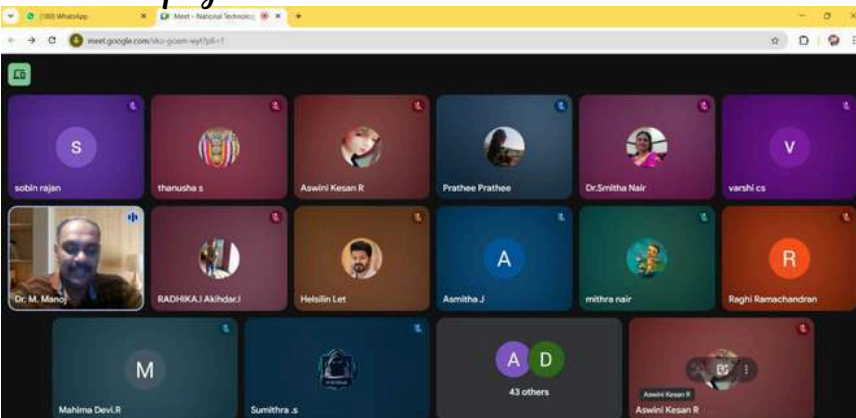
(180) WhatsApp
Meet - National Technolog
meet.google.com/sko-goem-wyt?pli=1

S
sobin rajan
thanusha s
Aswini Kesan R
Prathee Prathee
Dr.Smitha Nair
V
varshi cs
Dr. M. Manoj
RADHIKA.I Akihdar.I
Helsilin Let
A
Asmitha J
mithra nair
R
Raghi Ramachandran
M
Mahima Devi.R
Sumithra .s
A D
43 others
Aswini Kesan R
Aswini Kesan R